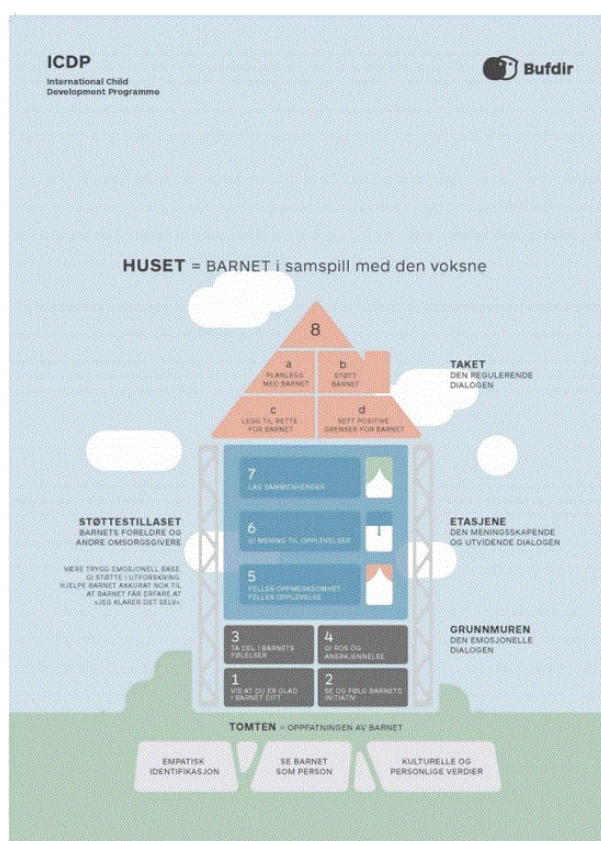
ICDP
International Child Development Programme

Bufdir

HUSET = BARNET i samspill med den voksne

8

a
PLANLEGG MED BARNET

b
STØTT BARNET

c
LEGG TIL RETTE FOR BARNET

d
SETT POSITIVE GRENSER FOR BARNET

TAKET
DEN REGULERENDE DIALOGEN

7
LAG SAMMENHENGER

6
GI MENING TIL OPPLEVELSER

5
FELLES OPPMERKSOMHET - FELLES OPPLEVELSE

STØTTESTILLASET
BARNETS FORELDRE OG ANDRE OMSORGSGIVERE

VÆRE TRYGG EMOSJONELL BASE. GI STØTTE I UTFORSKNING. HJELPE BARNET AKKURAT NOK TIL AT BARNET FÅR ERFARE AT «JEG KLARER DET SELV»

ETASJENE
DEN MENINGSSKAPENDE OG UTVIDENDE DIALOGEN

3
TA DEL I BARNETS FØLELSER

4
GI ROS OG ANERKJENNELSE

1
VIS AT DU ER GLAD I BARNET DITT

2
SE OG FØLG BARNETS INITIATIV

GRUNNMUREN
DEN EMOSJONELLE DIALOGEN

TOMTEN = OPPFATNINGEN AV BARNET

EMPATISK IDENTIFIKASJON

SE BARNET SOM PERSON

KULTURELLE OG PERSONLIGE VERDIER